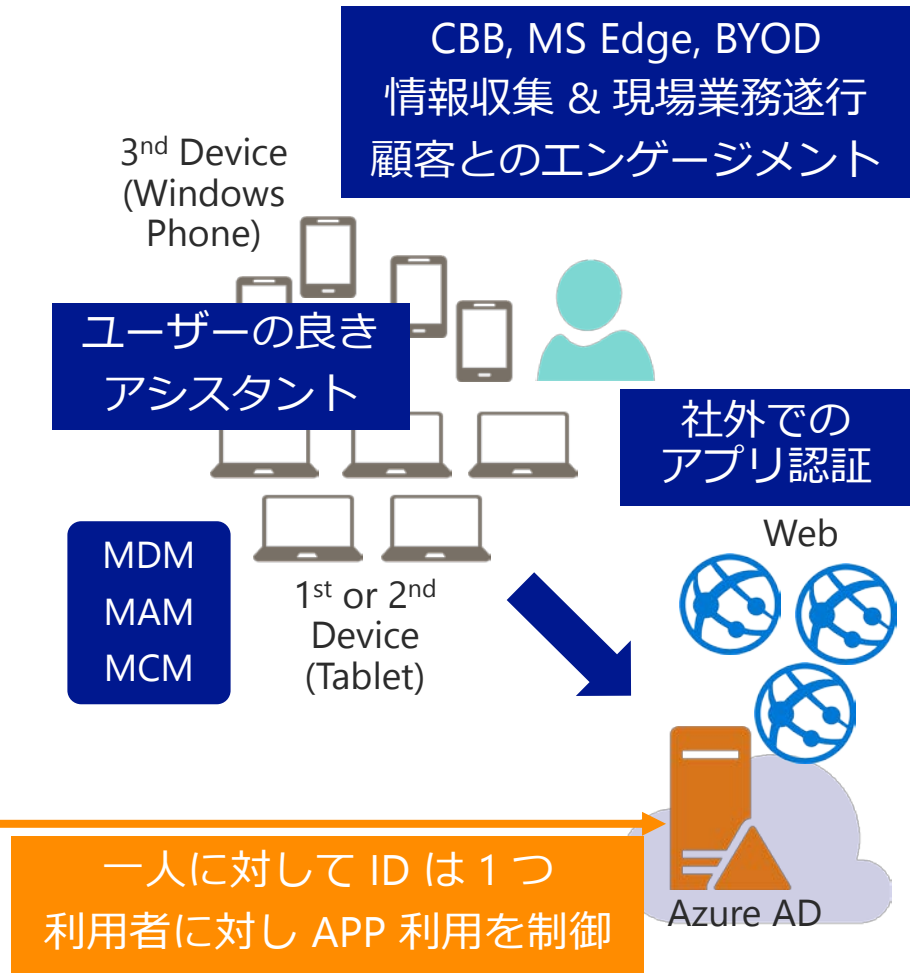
CBB, MS Edge, BYOD
情報収集 & 現場業務遂行
顧客とのエンゲージメント

3$^{nd}$ Device (Windows Phone)

ユーザーの良き
アシスタント

社外での
アプリ認証

Web

MDM
MAM
MCM

1$^{st}$ or 2$^{nd}$ Device (Tablet)

一人に対して ID は 1 つ
利用者に対し APP 利用を制御

Azure AD